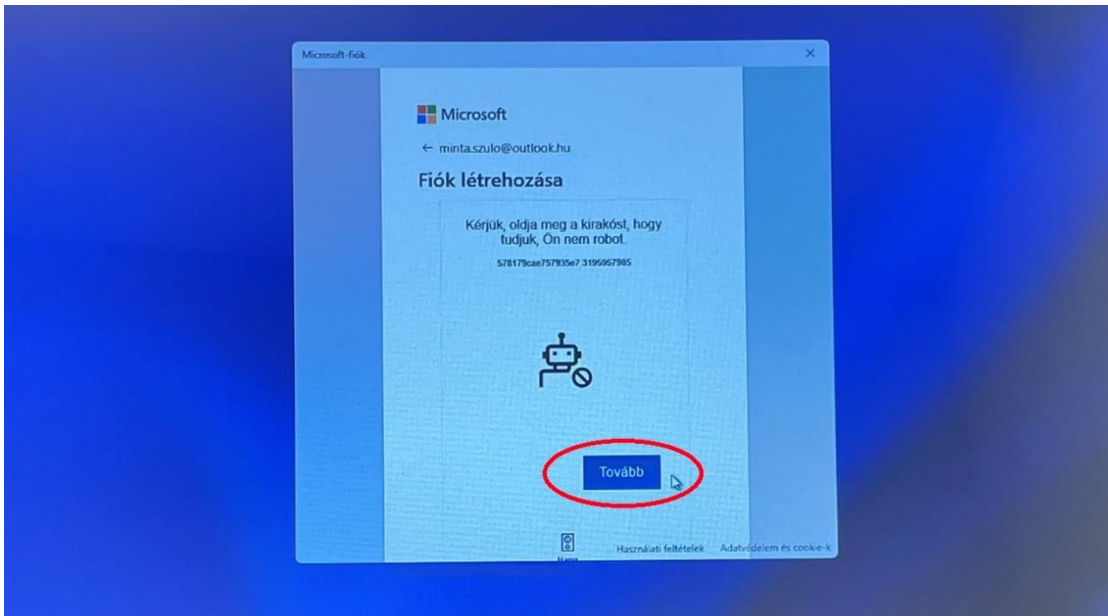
Microsoft-fiók

Microsoft

← minta.szulo@outlook.hu

Fiók létrehozása

Kérjük, oldja meg a kirakóst, hogy tudjuk, Ön nem robot.

578179cae757935e7.3195957985

Tovább

Hang

Használati feltételek Adatvédelem és cookie-k